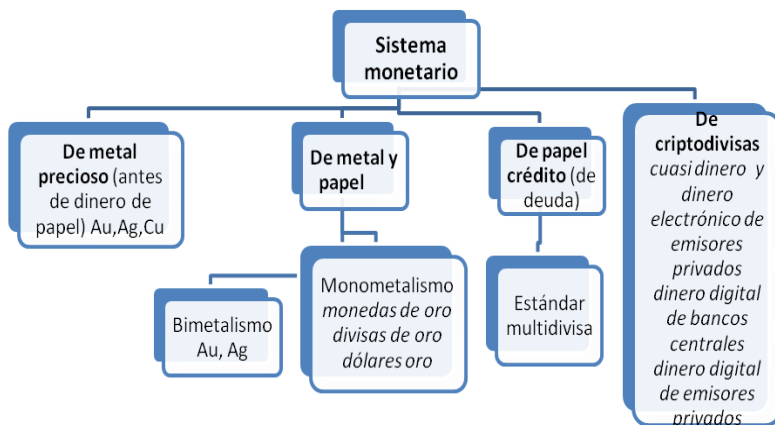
Sistema monetario

De metal precioso (antes de dinero de papel) Au,Ag,Cu

De metal y papel

Bimetalismo Au, Ag

Monometalismo
monedas de oro
divisas de oro
dólares oro

De papel crédito (de deuda)

Estándar multidivisa

De criptodivisas
cuasi dinero y dinero electrónico de emisores privados
dinero digital de bancos centrales
dinero digital de emisores privados